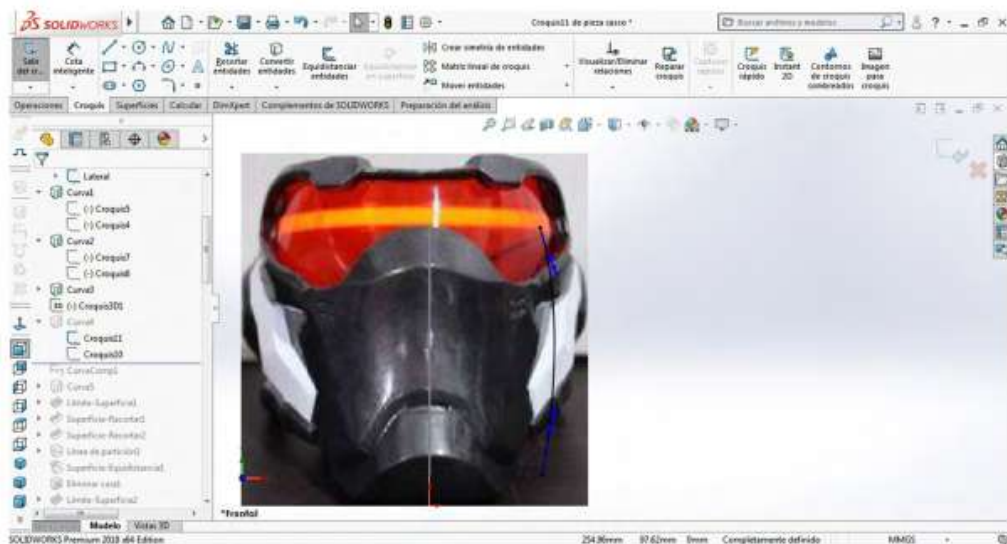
SOLIDWORKS

Croquis11 de pieza casco *

Buscar archivos y modelos

Salir del cr... Cota inteligente

Recortar entidades Convertir entidades Equidistanciar entidades Equidistanciar en superficie

Crear simetría de entidades
Matriz lineal de croquis
Mover entidades

Visualizar/Eliminar relaciones Reparar croquis Croquis rápido Instant 2D Contornos de croquis sombreados Imagen para croquis

Operaciones Croquis Superficies Calcular DimXpert Complementos de SOLIDWORKS Preparación del análisis

Lateral
Curva1
(-) Croquis5
(-) Croquis4
Curva2
(-) Croquis7
(-) Croquis6
Curva3
(-) Croquis3D1
Curva4
Croquis11
Croquis10
CurvaComp1
Curva5
Límite-Superficie1
Superficie-Recortar1
Superficie-Recortar2
Línea de partición1
Superficie-Equidistanciar1
Eliminar cara1
Límite-Superficie2

*Frontal

Modelo Vistas 3D

SOLIDWORKS Premium 2018 x64 Edition

254.96mm 97.62mm 0mm Completamente definido MMGS